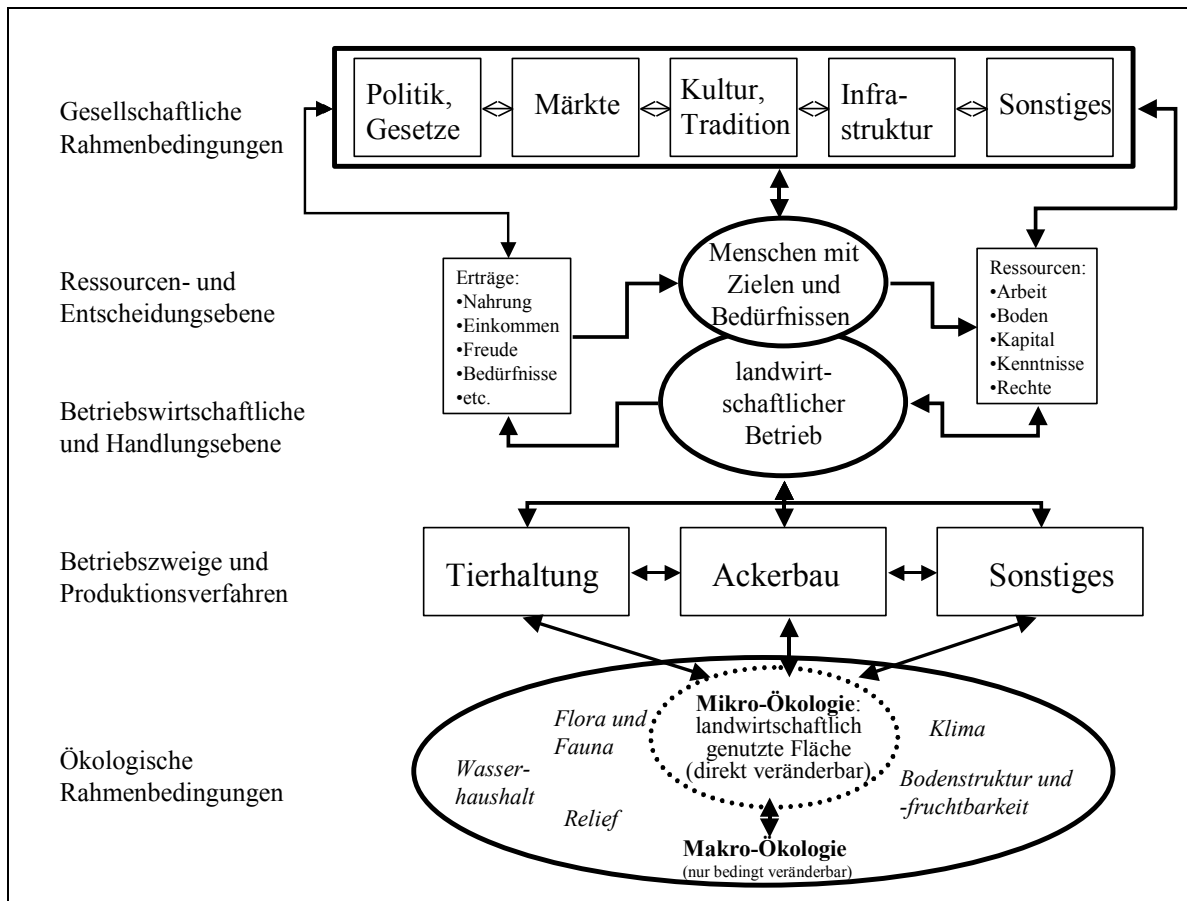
Gesellschaftliche Rahmenbedingungen

Politik, Gesetze

Märkte

Kultur, Tradition

Infrastruktur

Sonstiges

Ressourcen- und Entscheidungsebene

Erträge:
•Nahrung
•Einkommen
•Freude
•Bedürfnisse
•etc.

Menschen mit Zielen und Bedürfnissen

Ressourcen:
•Arbeit
•Boden
•Kapital
•Kenntnisse
•Rechte

Betriebswirtschaftliche und Handlungsebene

landwirtschaftlicher Betrieb

Betriebszweige und Produktionsverfahren

Tierhaltung

Ackerbau

Sonstiges

Ökologische Rahmenbedingungen

Flora und Fauna

Mikro-Ökologie: landwirtschaftlich genutzte Fläche (direkt veränderbar)

Klima

Wasserhaushalt

Relief

Bodenstruktur und -fruchtbarkeit

Makro-Ökologie
(nur bedingt veränderbar)